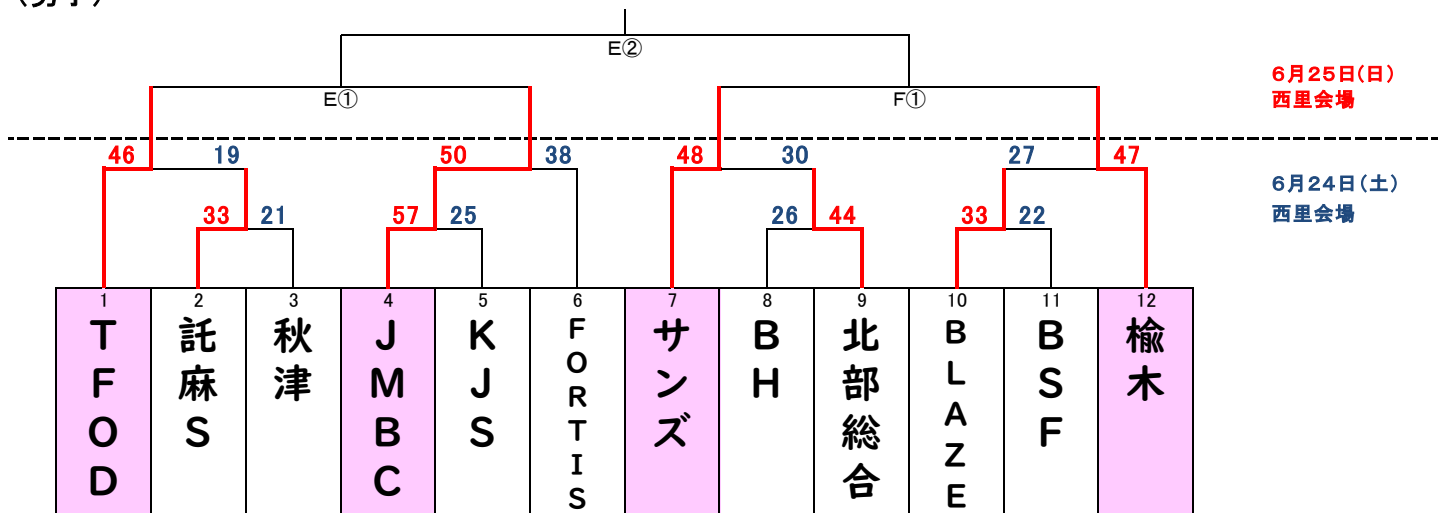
（男子）

E②

E①

F①

6月25日(日)
西里会場

46 19 50 38 48 30 27 47

33 21 57 25 26 44 33 22

6月24日(土)
西里会場

| 1 | 2 | 3 | 4 | 5 | 6 | 7 | 8 | 9 | 10 | 11 | 12 |
|---|---|---|---|---|---|---|---|---|---|---|---|
| TFOD | 託麻S | 秋津 | JMBC | KJS | FORTIS | サンズ | BH | 北部総合 | BLAZE | BSF | 楡木 |